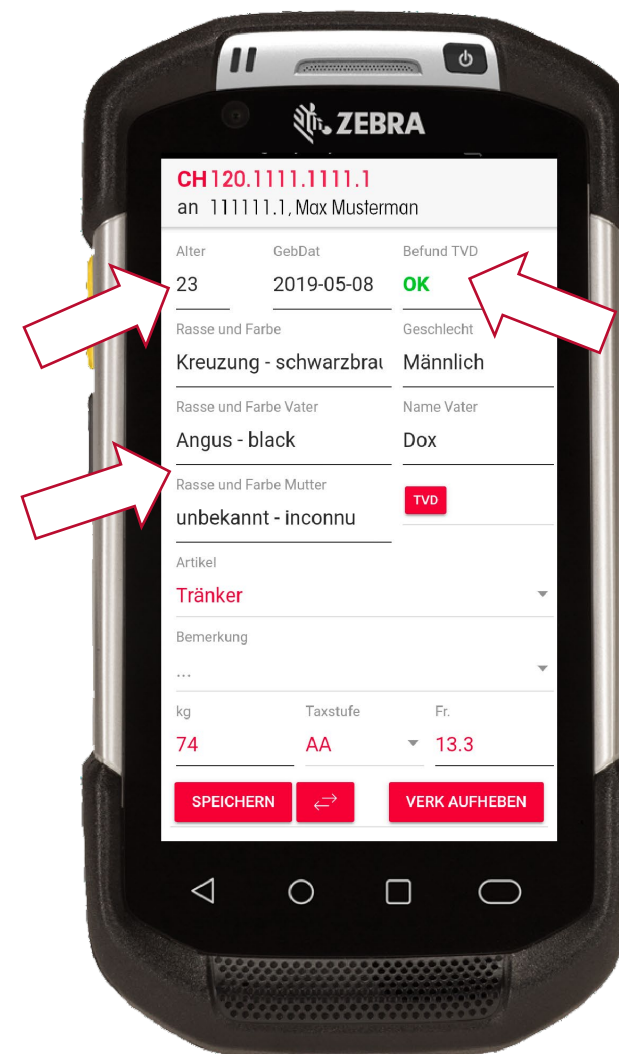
ZEBRA

CH 120.1111.1111.1
an 111111.1, Max Musterman

Alter
23

GebDat
2019-05-08

Befund TVD
OK

Rasse und Farbe
Kreuzung - schwarzbrau

Geschlecht
Männlich

Rasse und Farbe Vater
Angus - black

Name Vater
Dox

Rasse und Farbe Mutter
unbekannt - inconnu

TVD

Artikel
Tränker

Bemerkung
...

kg
74

Taxstufe
AA

Fr.
13.3

SPEICHERN

VERK AUFHEBEN